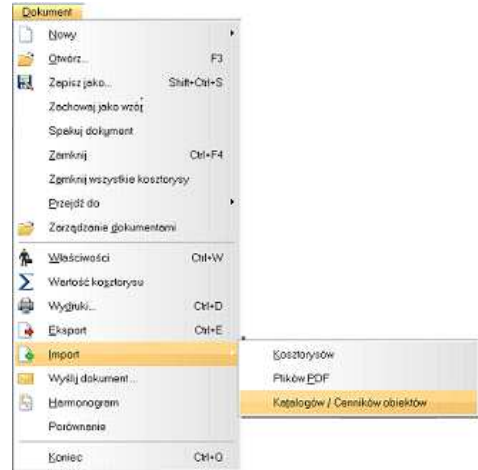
Dokument

Nowy
Otwórz... F3
Zapisz jako... Shift+Ctrl+S
Zachowaj jako wzór
Spakuj dokument
Zamknij Ctrl+F4
Zamknij wszystkie kosztorysy
Przejdź do
Zarządzanie dokumentami
Właściwości Ctrl+W
Wartość kosztorysu
Wydruki... Ctrl+D
Eksport Ctrl+E
Import
Wyślij dokument...
Harmonogram
Porównanie
Koniec Ctrl+Q

Kosztorysów
Plików PDF
Katalogów / Cenników obiektów